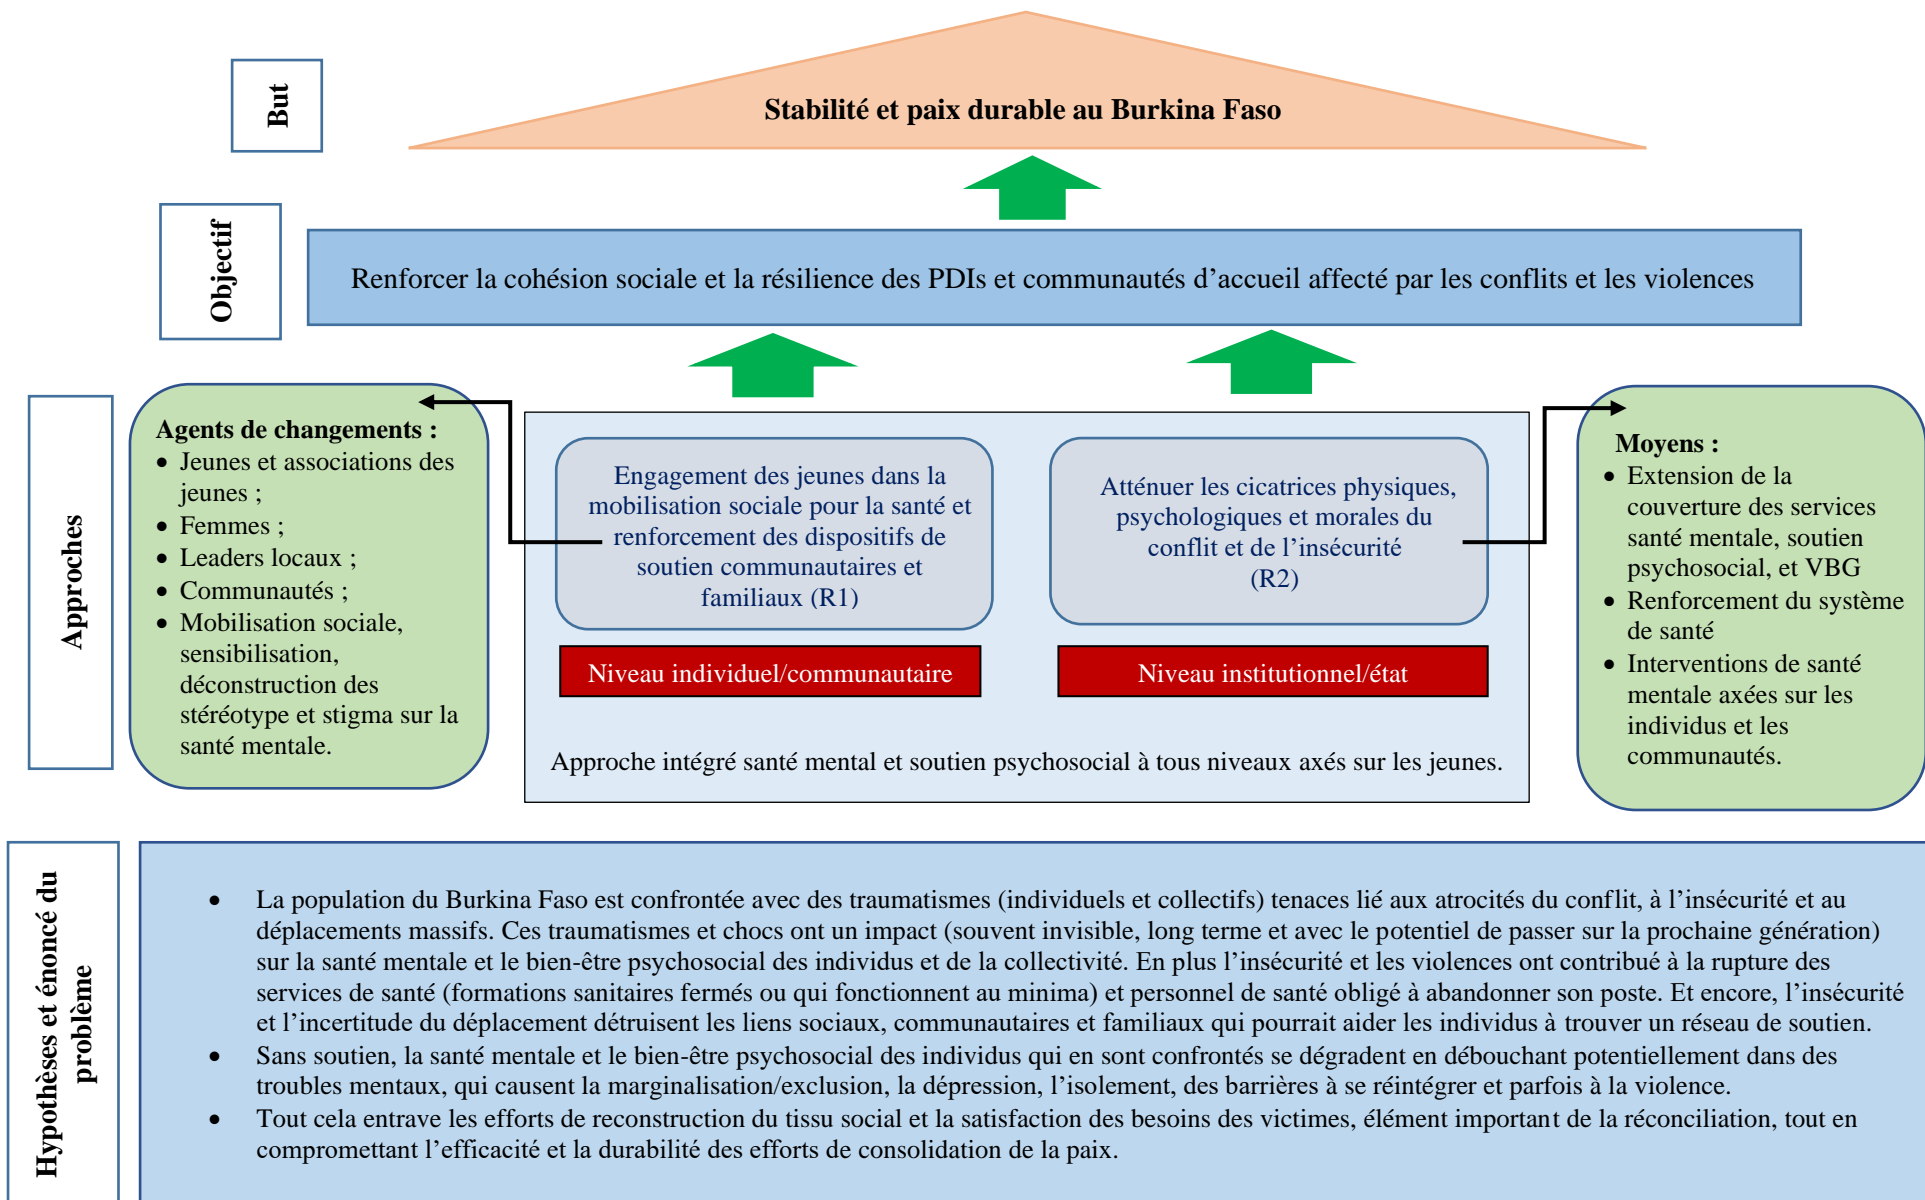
But

Stabilité et paix durable au Burkina Faso

Objectif

Renforcer la cohésion sociale et la résilience des PDIs et communautés d’accueil affecté par les conflits et les violences

Approches

Agents de changements :
- Jeunes et associations des jeunes ;
- Femmes ;
- Leaders locaux ;
- Communautés ;
- Mobilisation sociale, sensibilisation, déconstruction des stéréotype et stigma sur la santé mentale.

Engagement des jeunes dans la mobilisation sociale pour la santé et renforcement des dispositifs de soutien communautaires et familiaux (R1)

Niveau individuel/communautaire

Atténuer les cicatrices physiques, psychologiques et morales du conflit et de l’insécurité (R2)

Niveau institutionnel/état

Approche intégré santé mental et soutien psychosocial à tous niveaux axés sur les jeunes.

Moyens :
- Extension de la couverture des services santé mentale, soutien psychosocial, et VBG
- Renforcement du système de santé
- Interventions de santé mentale axées sur les individus et les communautés.

Hypothèses et énoncé du problème

- La population du Burkina Faso est confrontée avec des traumatismes (individuels et collectifs) tenaces lié aux atrocités du conflit, à l’insécurité et au déplacements massifs. Ces traumatismes et chocs ont un impact (souvent invisible, long terme et avec le potentiel de passer sur la prochaine génération) sur la santé mentale et le bien-être psychosocial des individus et de la collectivité. En plus l’insécurité et les violences ont contribué à la rupture des services de santé (formations sanitaires fermés ou qui fonctionnent au minima) et personnel de santé obligé à abandonner son poste. Et encore, l’insécurité et l’incertitude du déplacement détruisent les liens sociaux, communautaires et familiaux qui pourrait aider les individus à trouver un réseau de soutien.
- Sans soutien, la santé mentale et le bien-être psychosocial des individus qui en sont confrontés se dégradent en débouchant potentiellement dans des troubles mentaux, qui causent la marginalisation/exclusion, la dépression, l’isolement, des barrières à se réintégrer et parfois à la violence.
- Tout cela entrave les efforts de reconstruction du tissu social et la satisfaction des besoins des victimes, élément important de la réconciliation, tout en compromettant l’efficacité et la durabilité des efforts de consolidation de la paix.